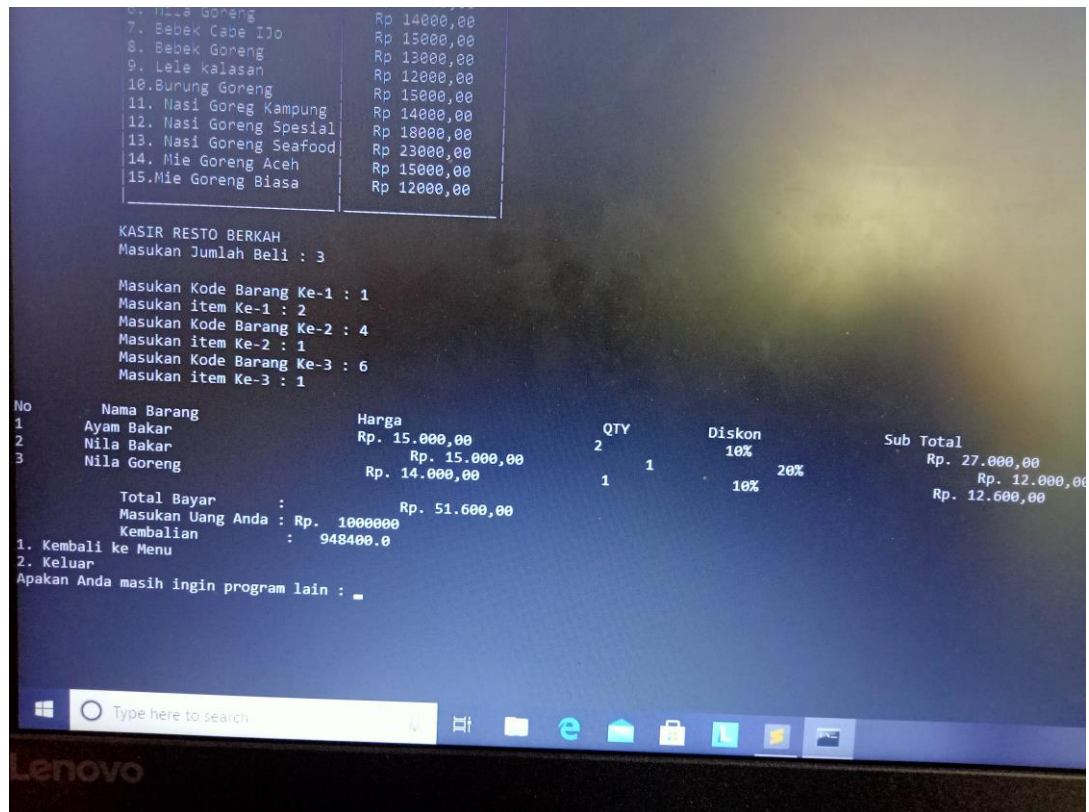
6. Nila Goreng Rp 14000,00
7. Bebek Cabe IJo Rp 15000,00
8. Bebek Goreng Rp 13000,00
9. Lele kalasan Rp 12000,00
10.Burung Goreng Rp 15000,00
11. Nasi Goreg Kampung Rp 14000,00
12. Nasi Goreng Spesial Rp 18000,00
13. Nasi Goreng Seafood Rp 23000,00
14. Mie Goreng Aceh Rp 15000,00
15.Mie Goreng Biasa Rp 12000,00

KASIR RESTO BERKAH
Masukan Jumlah Beli : 3

Masukan Kode Barang Ke-1 : 1
Masukan item Ke-1 : 2
Masukan Kode Barang Ke-2 : 4
Masukan item Ke-2 : 1
Masukan Kode Barang Ke-3 : 6
Masukan item Ke-3 : 1

No Nama Barang Harga QTY Diskon Sub Total
1 Ayam Bakar Rp. 15.000,00 2 10% Rp. 27.000,00
2 Nila Bakar Rp. 15.000,00 1 20% Rp. 12.000,00
3 Nila Goreng Rp. 14.000,00 1 10% Rp. 12.600,00

Total Bayar : Rp. 51.600,00
Masukan Uang Anda : Rp. 1000000
Kembalian : 948400.0
1. Kembali ke Menu
2. Keluar
Apakan Anda masih ingin program lain : _

Type here to search

Lenovo